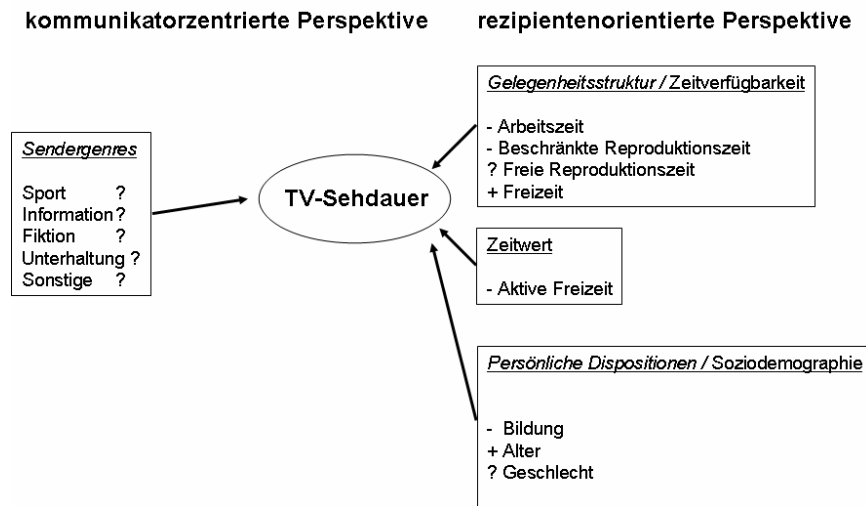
kommunikatorzentrierte Perspektive

rezipientenorientierte Perspektive

Sendergenres

Sport ?
Information ?
Fiktion ?
Unterhaltung ?
Sonstige ?

TV-Sehdauer

Gelegenheitsstruktur / Zeitverfügbarkeit

- Arbeitszeit
- Beschränkte Reproduktionszeit
? Freie Reproduktionszeit
+ Freizeit

Zeitwert

- Aktive Freizeit

Persönliche Dispositionen / Soziodemographie

- Bildung
+ Alter
? Geschlecht